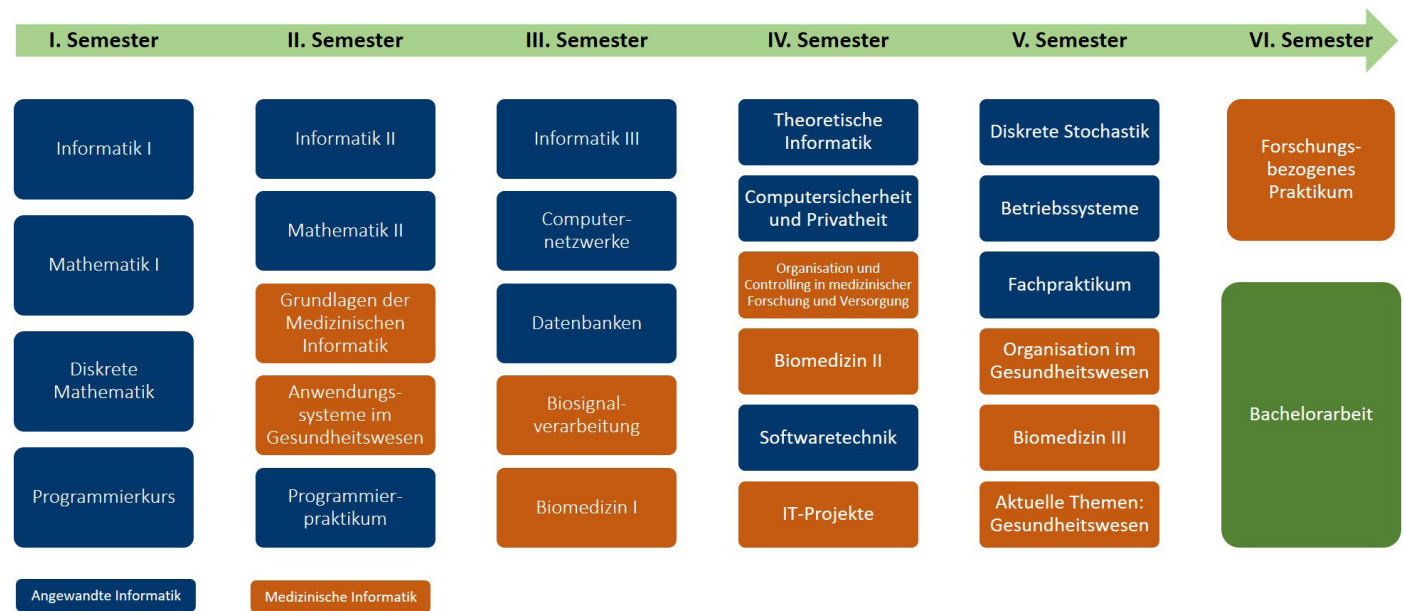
I. Semester

Informatik I

Mathematik I

Diskrete Mathematik

Programmierkurs

II. Semester

Informatik II

Mathematik II

Grundlagen der Medizinischen Informatik

Anwendungssysteme im Gesundheitswesen

Programmierpraktikum

III. Semester

Informatik III

Computernetzwerke

Datenbanken

Biosignalverarbeitung

Biomedizin I

IV. Semester

Theoretische Informatik

Computersicherheit und Privatheit

Organisation und Controlling in medizinischer Forschung und Versorgung

Biomedizin II

Softwaretechnik

IT-Projekte

V. Semester

Diskrete Stochastik

Betriebssysteme

Fachpraktikum

Organisation im Gesundheitswesen

Biomedizin III

Aktuelle Themen: Gesundheitswesen

VI. Semester

Forschungsbezogenes Praktikum

Bachelorarbeit

Angewandte Informatik

Medizinische Informatik